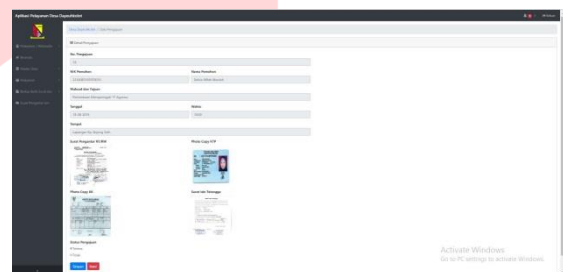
Aplikasi Pelayanan Desa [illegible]

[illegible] / Data Pengajuan

Detail Pengajuan

No. Pengajuan

NIK Pemohon

Nama Pemohon

Maksud dan Tujuan

Tanggal

Status

Tempat

Surat Pengantar RT/RW

Photo Copy KTP

Photo Copy KK

Surat Ket Tetangga

Status Pengajuan

Simpan

Batal

Activate Windows
Go to PC settings to activate Windows.